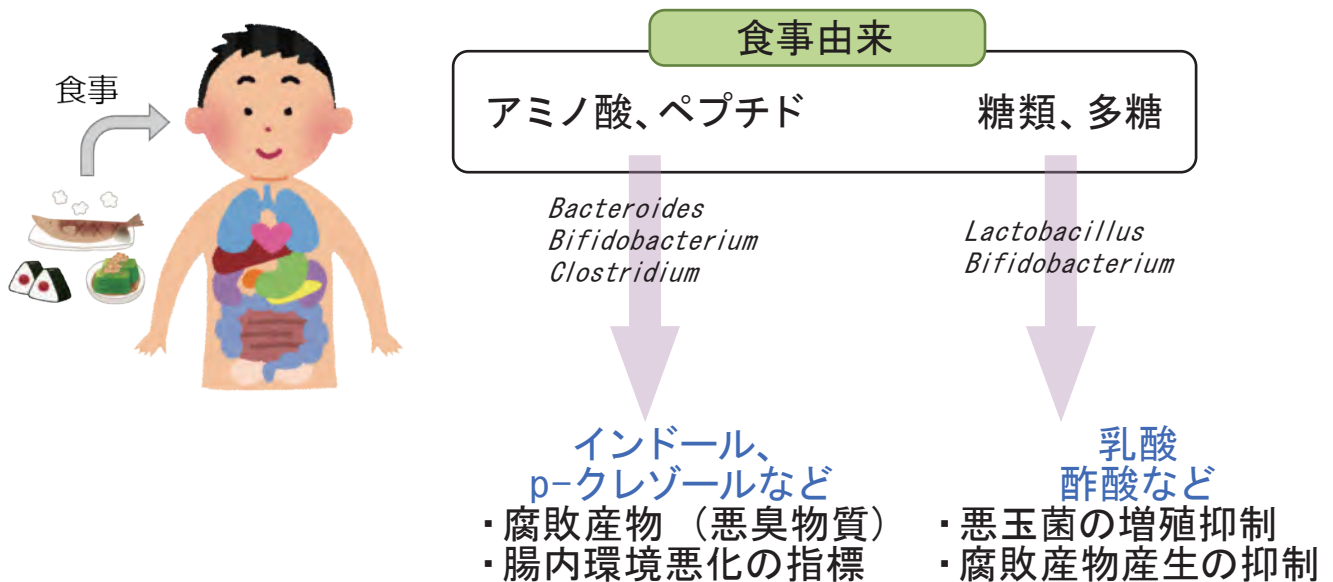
食事

食事由来

アミノ酸、ペプチド

糖類、多糖

Bacteroides
Bifidobacterium
Clostridium

Lactobacillus
Bifidobacterium

インドール、
p-クレゾールなど
・腐敗産物（悪臭物質）
・腸内環境悪化の指標

乳酸
酢酸など
・悪玉菌の増殖抑制
・腐敗産物産生の抑制